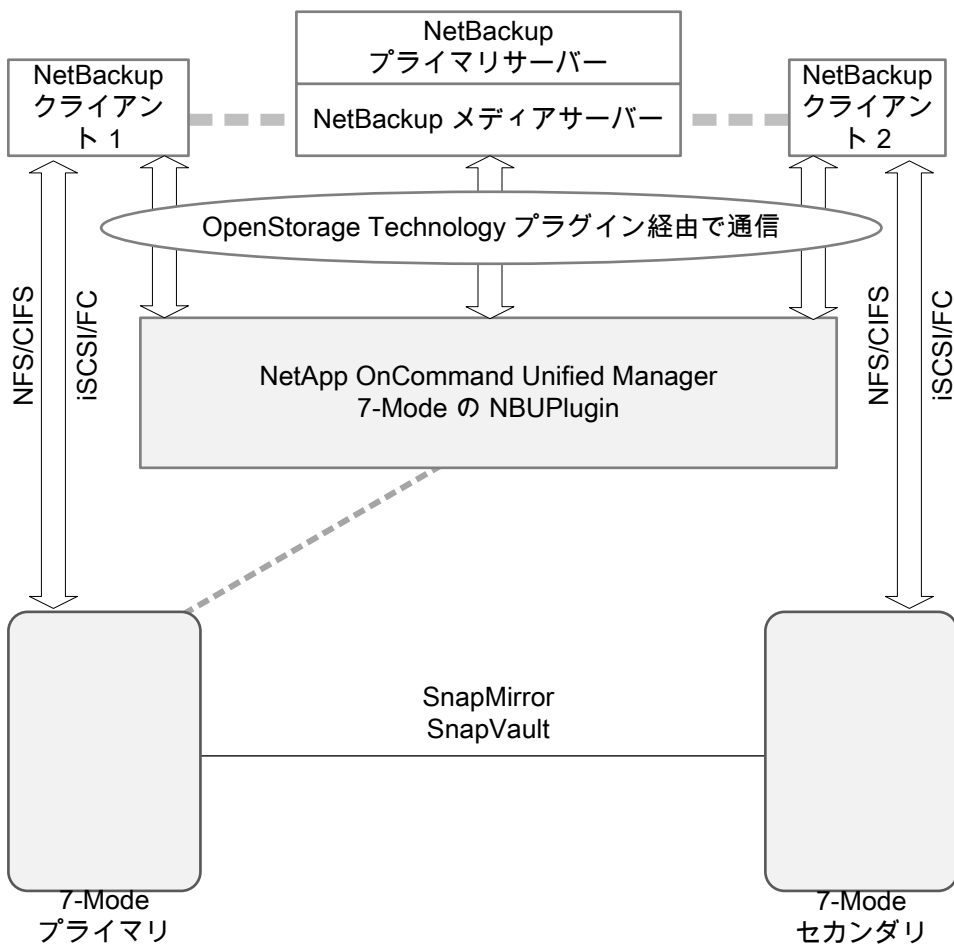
NetBackup プライマリサーバー

NetBackup メディアサーバー

NetBackup クライアント 1

NetBackup クライアント 2

OpenStorage Technology プラグイン経由で通信

NFS/CIFS

iSCSI/FC

NFS/CIFS

iSCSI/FC

NetApp OnCommand Unified Manager 7-Mode の NBUPlugin

SnapMirror
SnapVault

7-Mode
プライマリ

7-Mode
セカンダリ